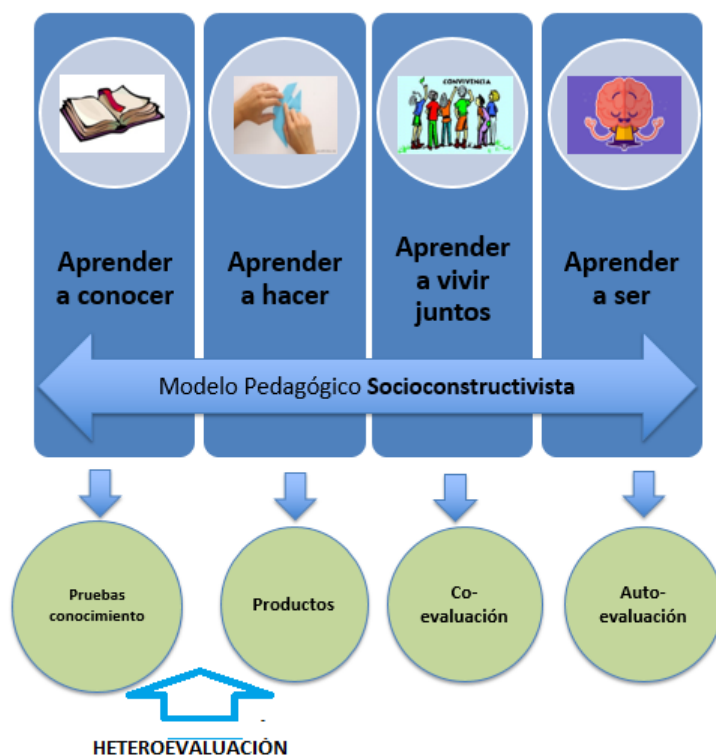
CONVIVENCIA

Aprender a conocer

Aprender a hacer

Aprender a vivir juntos

Aprender a ser

Modelo Pedagógico **Socioconstructivista**

Pruebas conocimiento

Productos

Co-evaluación

Auto-evaluación

HETEROEVALUACIÓN